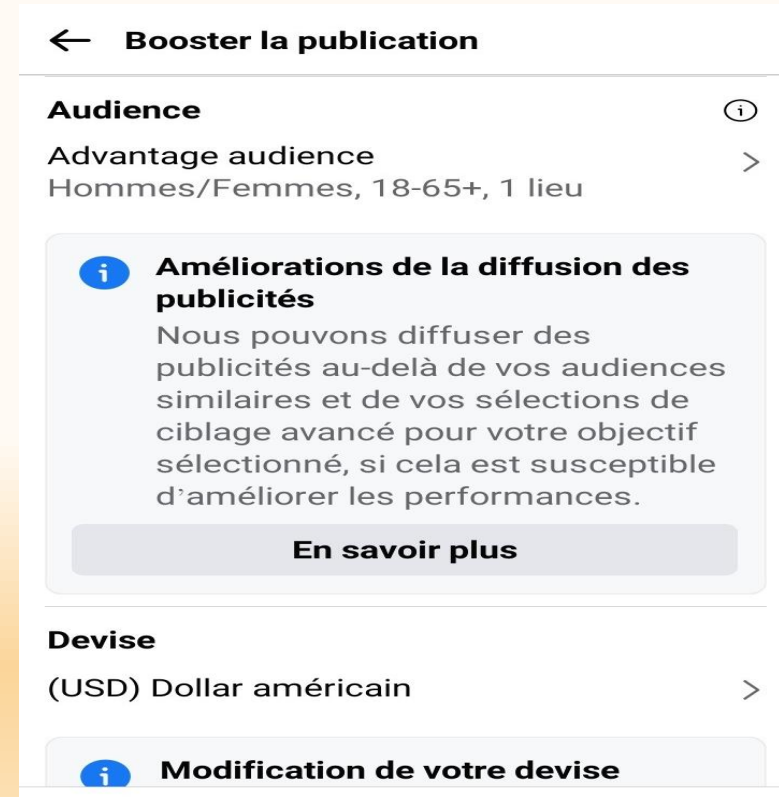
← Booster la publication

Audience

Advantage audience
Hommes/Femmes, 18-65+, 1 lieu

Améliorations de la diffusion des publicités
Nous pouvons diffuser des publicités au-delà de vos audiences similaires et de vos sélections de ciblage avancé pour votre objectif sélectionné, si cela est susceptible d'améliorer les performances.

En savoir plus

Devise

(USD) Dollar américain

Modification de votre devise